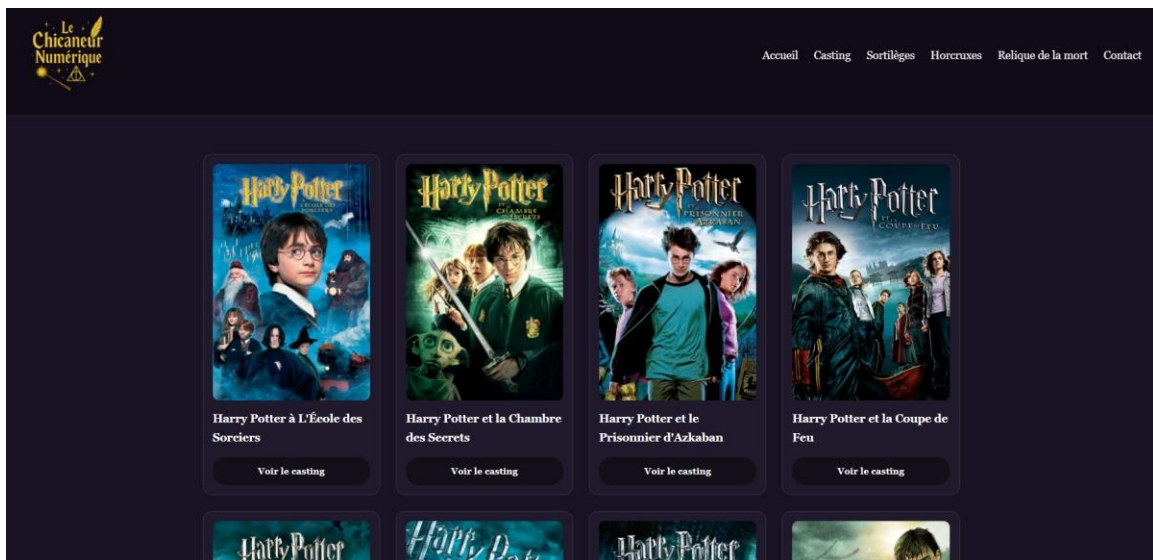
Le Chicaneur Numérique

Accueil Casting Sortilèges Horcruxes Relique de la mort Contact

Harry Potter à l'École des Sorciers

Harry Potter à L'École des Sorciers

Voir le casting

Harry Potter et la Chambre des Secrets

Harry Potter et la Chambre des Secrets

Voir le casting

Harry Potter et le Prisonnier d'Azkaban

Harry Potter et le Prisonnier d'Azkaban

Voir le casting

Harry Potter et la Coupe de Feu

Harry Potter et la Coupe de Feu

Voir le casting

Harry Potter

Harry Potter

Harry Potter